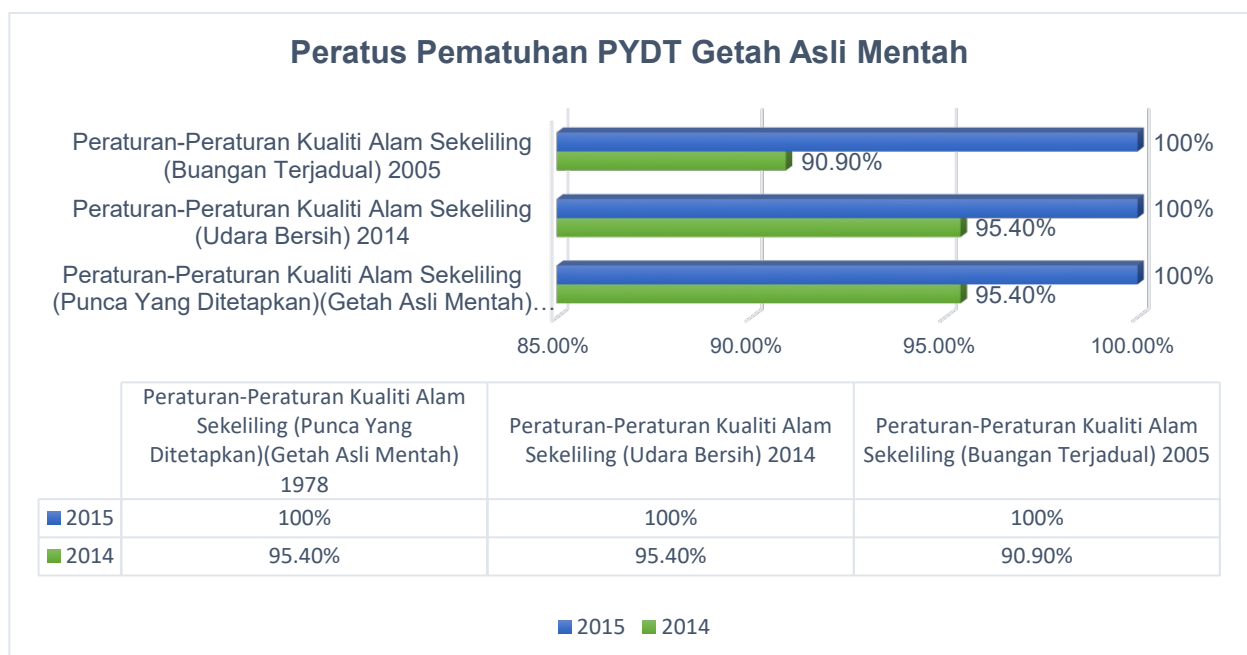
Peratus Pematuhan PYDT Getah Asli Mentah

Peraturan-Peraturan Kualiti Alam Sekeliling (Buangan Terjadual) 2005

Peraturan-Peraturan Kualiti Alam Sekeliling (Udara Bersih) 2014

Peraturan-Peraturan Kualiti Alam Sekeliling (Punca Yang Ditetapkan)(Getah Asli Mentah)…

100%
90.90%
100%
95.40%
100%
95.40%

85.00% 90.00% 95.00% 100.00%

| | Peraturan-Peraturan Kualiti Alam Sekeliling (Punca Yang Ditetapkan)(Getah Asli Mentah) 1978 | Peraturan-Peraturan Kualiti Alam Sekeliling (Udara Bersih) 2014 | Peraturan-Peraturan Kualiti Alam Sekeliling (Buangan Terjadual) 2005 |
|---|---|---|---|
| 2015 | 100% | 100% | 100% |
| 2014 | 95.40% | 95.40% | 90.90% |

2015 2014